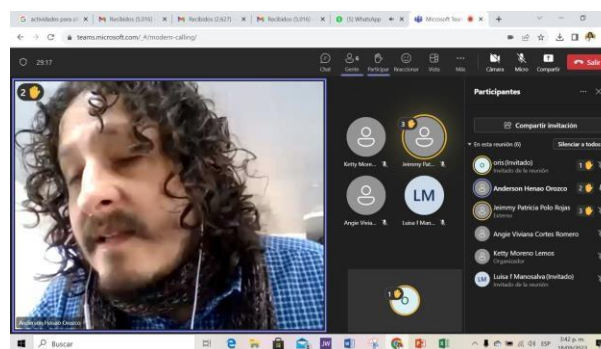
actividades para el | Recibidos (5.016) | Recibidos (2.627) | Recibidos (5.016) | (5) WhatsApp | Microsoft Teams

teams.microsoft.com/_#/modern-calling/

29:17

Chat | Gente 6 | Participar | Reacciones | Vista | Más | Cámara | Micro | Compartir | Salir

2

Anderson Henao Orozco

Ketty More... | 3 Jeimmy Pat... | Angie Vivia... | LM Luisa F Man...

1

Participantes

Compartir invitación

En esta reunión (6) | Silenciar a todos

oris (Invitado) 1
Invitado de la reunión

Anderson Henao Orozco 2

Jeimmy Patricia Polo Rojas 3
Externo

Angie Viviana Cortes Romero

Ketty Moreno Lemos
Organizador

LM Luisa F Mancsalva (Invitado)
Invitado de la reunión

Buscar

ESP 3:42 p. m. 18/05/2022